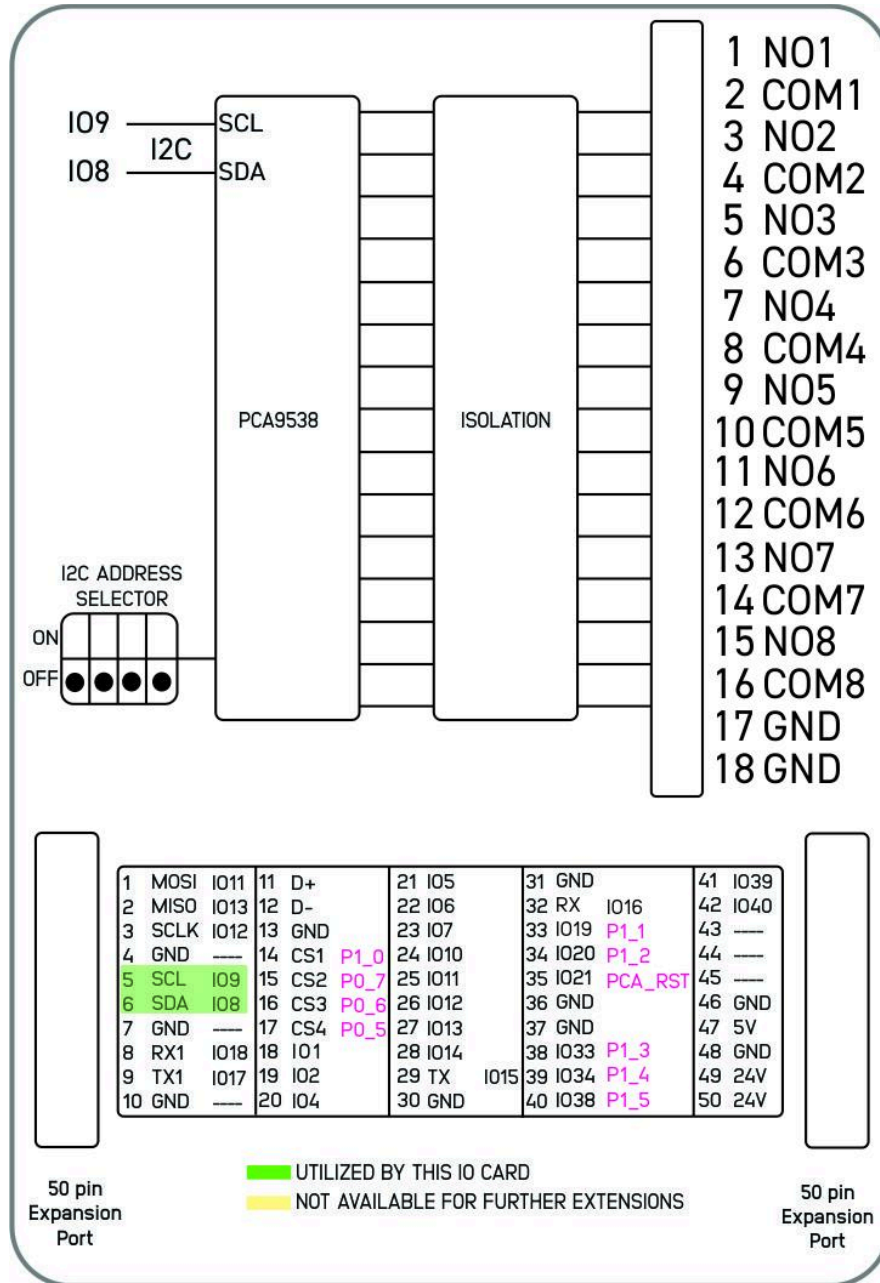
IO9
I2C
IO8
SCL
SDA
PCA9538
ISOLATION
1 NO1
2 COM1
3 NO2
4 COM2
5 NO3
6 COM3
7 NO4
8 COM4
9 NO5
10 COM5
11 NO6
12 COM6
13 NO7
14 COM7
15 NO8
16 COM8
17 GND
18 GND

I2C ADDRESS SELECTOR
ON
OFF

| | | | | | | | | | | | | | |
|---|---|---|---|---|---|---|---|---|---|---|---|---|---|
| 1 | MOSI | IO11 | 11 | D+ | | 21 | IO5 | | 31 | GND | | 41 | IO39 |
| 2 | MISO | IO13 | 12 | D- | | 22 | IO6 | | 32 | RX | IO16 | 42 | IO40 |
| 3 | SCLK | IO12 | 13 | GND | | 23 | IO7 | | 33 | IO19 | P1_1 | 43 | ---- |
| 4 | GND | ---- | 14 | CS1 | P1_0 | 24 | IO10 | | 34 | IO20 | P1_2 | 44 | ---- |
| 5 | SCL | IO9 | 15 | CS2 | P0_7 | 25 | IO11 | | 35 | IO21 | PCA_RST | 45 | ---- |
| 6 | SDA | IO8 | 16 | CS3 | P0_6 | 26 | IO12 | | 36 | GND | | 46 | GND |
| 7 | GND | ---- | 17 | CS4 | P0_5 | 27 | IO13 | | 37 | GND | | 47 | 5V |
| 8 | RX1 | IO18 | 18 | IO1 | | 28 | IO14 | | 38 | IO33 | P1_3 | 48 | GND |
| 9 | TX1 | IO17 | 19 | IO2 | | 29 | TX | IO15 | 39 | IO34 | P1_4 | 49 | 24V |
| 10 | GND | ---- | 20 | IO4 | | 30 | GND | | 40 | IO38 | P1_5 | 50 | 24V |

UTILIZED BY THIS IO CARD
NOT AVAILABLE FOR FURTHER EXTENSIONS

50 pin Expansion Port

50 pin Expansion Port